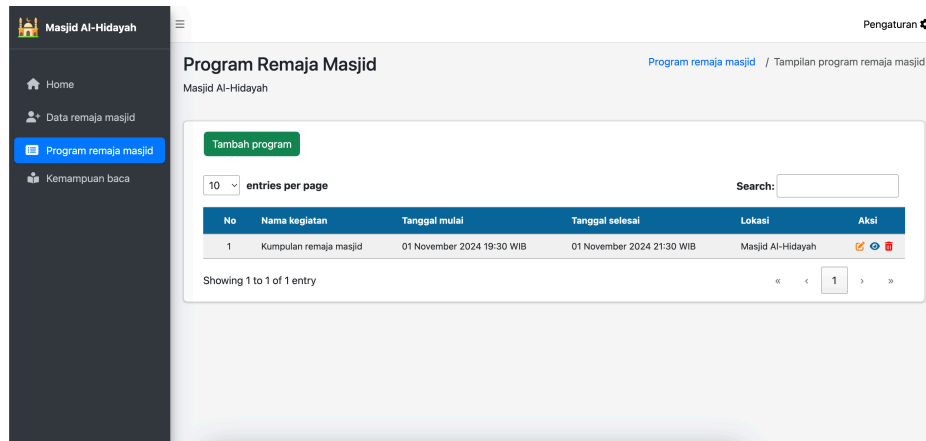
Masjid Al-Hidayah

Home
Data remaja masjid
Program remaja masjid
Kemampuan baca

Pengaturan

Program Remaja Masjid
Masjid Al-Hidayah

Program remaja masjid / Tampilan program remaja masjid

Tambah program

10 entries per page

Search:

| No | Nama kegiatan | Tanggal mulai | Tanggal selesai | Lokasi | Aksi |
|---|---|---|---|---|---|
| 1 | Kumpulan remaja masjid | 01 November 2024 19:30 WIB | 01 November 2024 21:30 WIB | Masjid Al-Hidayah | |

Showing 1 to 1 of 1 entry

« ‹ 1 › »